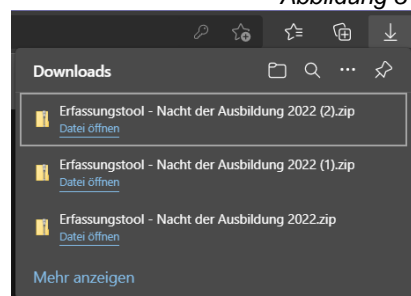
Abbildung 8

Downloads

Erfassungstool - Nacht der Ausbildung 2022 (2).zip
Datei öffnen

Erfassungstool - Nacht der Ausbildung 2022 (1).zip
Datei öffnen

Erfassungstool - Nacht der Ausbildung 2022.zip
Datei öffnen

Mehr anzeigen